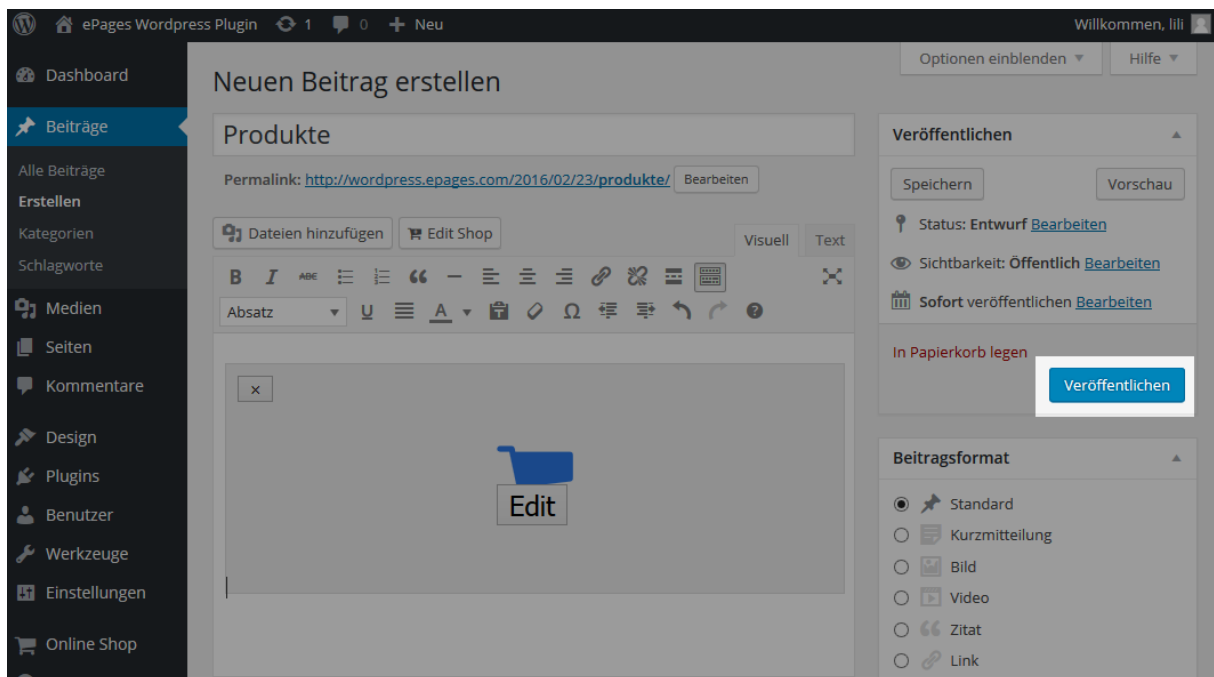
ePages Wordpress Plugin 1 0 Neu
Willkommen, lili

Dashboard
Beiträge
Alle Beiträge
Erstellen
Kategorien
Schlagworte
Medien
Seiten
Kommentare
Design
Plugins
Benutzer
Werkzeuge
Einstellungen
Online Shop

Optionen einblenden ▼
Hilfe ▼

Neuen Beitrag erstellen

Produkte

Permalink: http://wordpress.epages.com/2016/02/23/produkte/ Bearbeiten

Dateien hinzufügen
Edit Shop
Visuell
Text

Absatz

×

Edit

Veröffentlichen
Speichern
Vorschau
Status: Entwurf Bearbeiten
Sichtbarkeit: Öffentlich Bearbeiten
Sofort veröffentlichen Bearbeiten
In Papierkorb legen
Veröffentlichen

Beitragsformat
Standard
Kurzmitteilung
Bild
Video
Zitat
Link